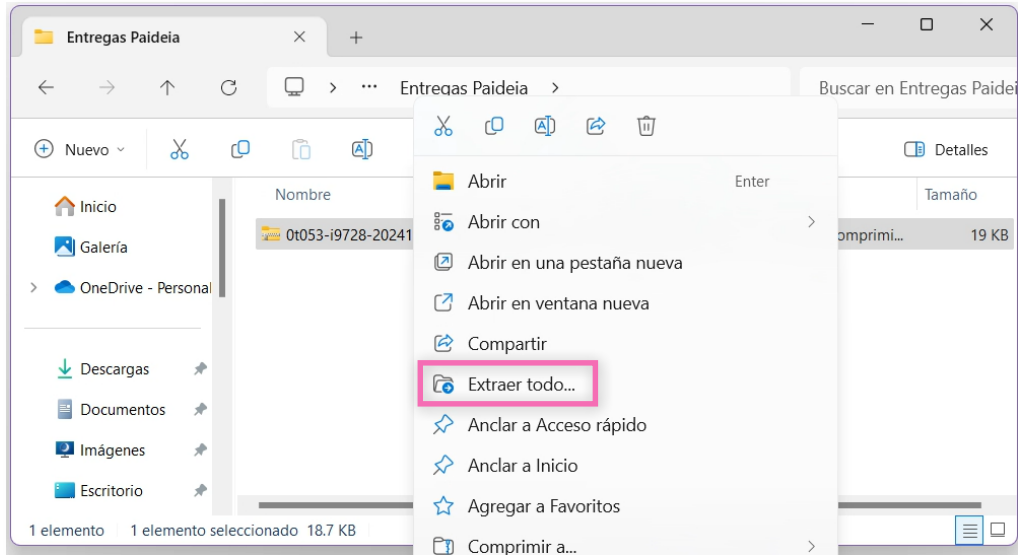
Entregas Paideia

Entregas Paideia

Buscar en Entregas Paidei

Nuevo

Detalles

Inicio

Galería

OneDrive - Personal

Descargas

Documentos

Imágenes

Escritorio

Nombre

Tamaño

0t053-i9728-20241

omprimi...

19 KB

Abrir Enter

Abrir con

Abrir en una pestaña nueva

Abrir en ventana nueva

Compartir

Extraer todo...

Anclar a Acceso rápido

Anclar a Inicio

Agregar a Favoritos

Comprimir a...

1 elemento 1 elemento seleccionado 18.7 KB